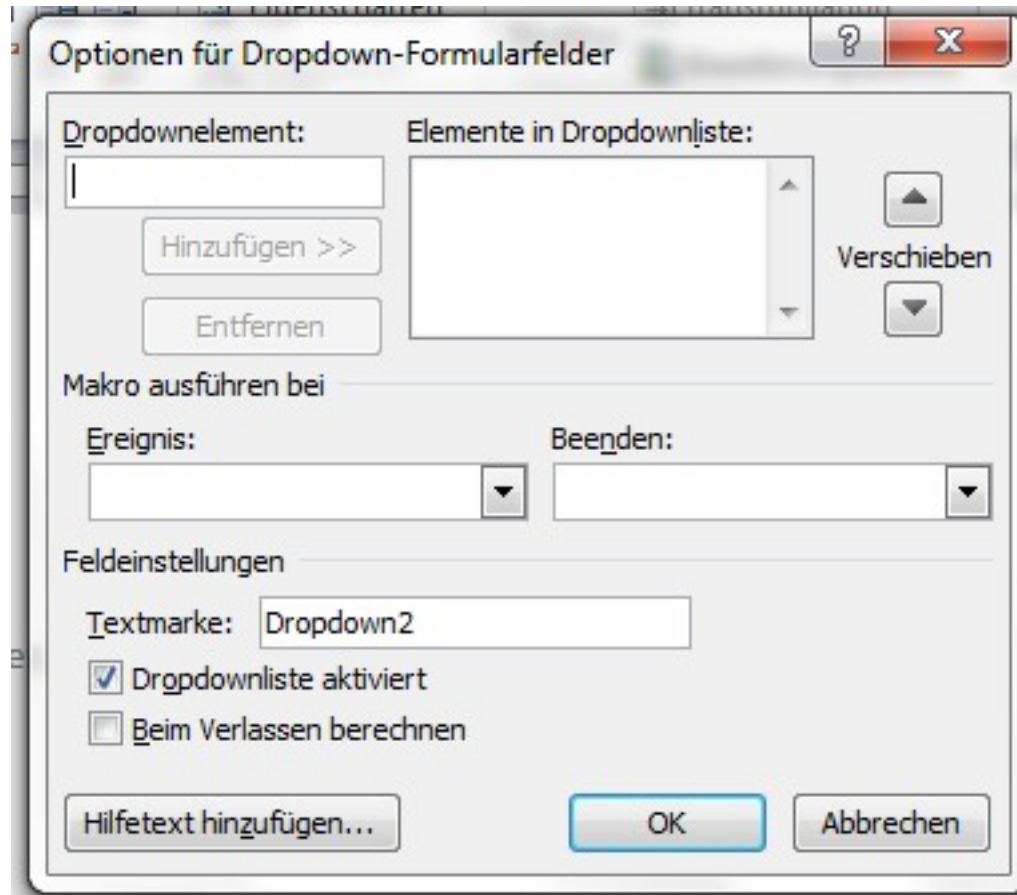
Optionen für Dropdown-Formularfelder

?

X

Dropdownelement:

Elemente in Dropdownliste:

Hinzufügen >>

Entfernen

Verschieben

Makro ausführen bei

Ereignis:

Beenden:

Feldeinstellungen

Textmarke: Dropdown2

Dropdownliste aktiviert

Beim Verlassen berechnen

Hilfetext hinzufügen...

OK

Abbrechen